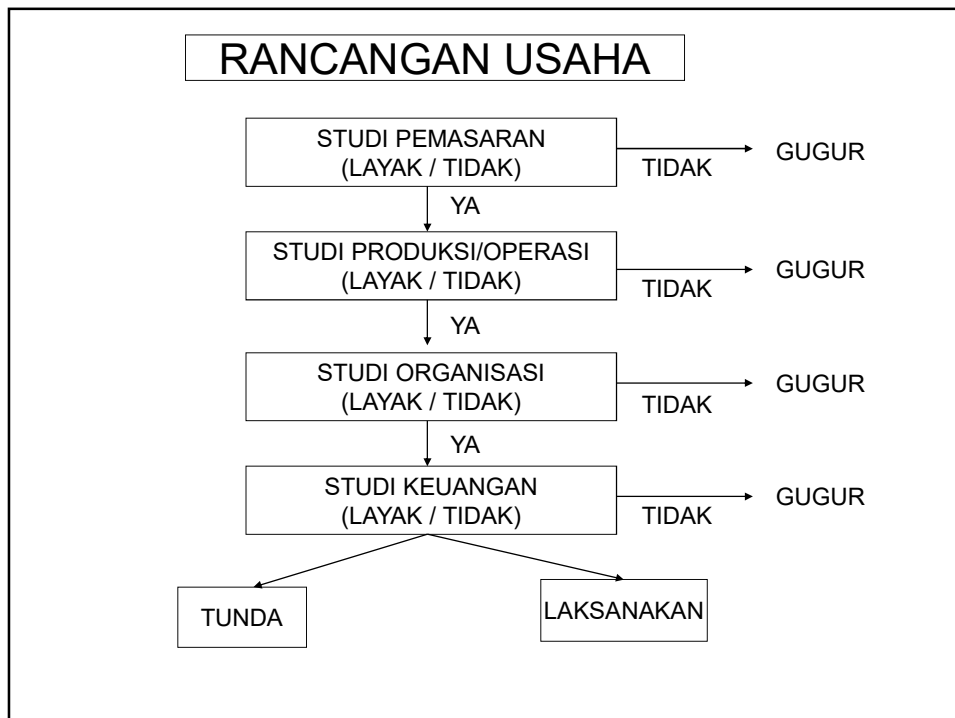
RANCANGAN USAHA

STUDI PEMASARAN
(LAYAK / TIDAK)

TIDAK

GUGUR

YA

STUDI PRODUKSI/OPERASI
(LAYAK / TIDAK)

TIDAK

GUGUR

YA

STUDI ORGANISASI
(LAYAK / TIDAK)

TIDAK

GUGUR

YA

STUDI KEUANGAN
(LAYAK / TIDAK)

TIDAK

GUGUR

TUNDA

LAKSANAKAN